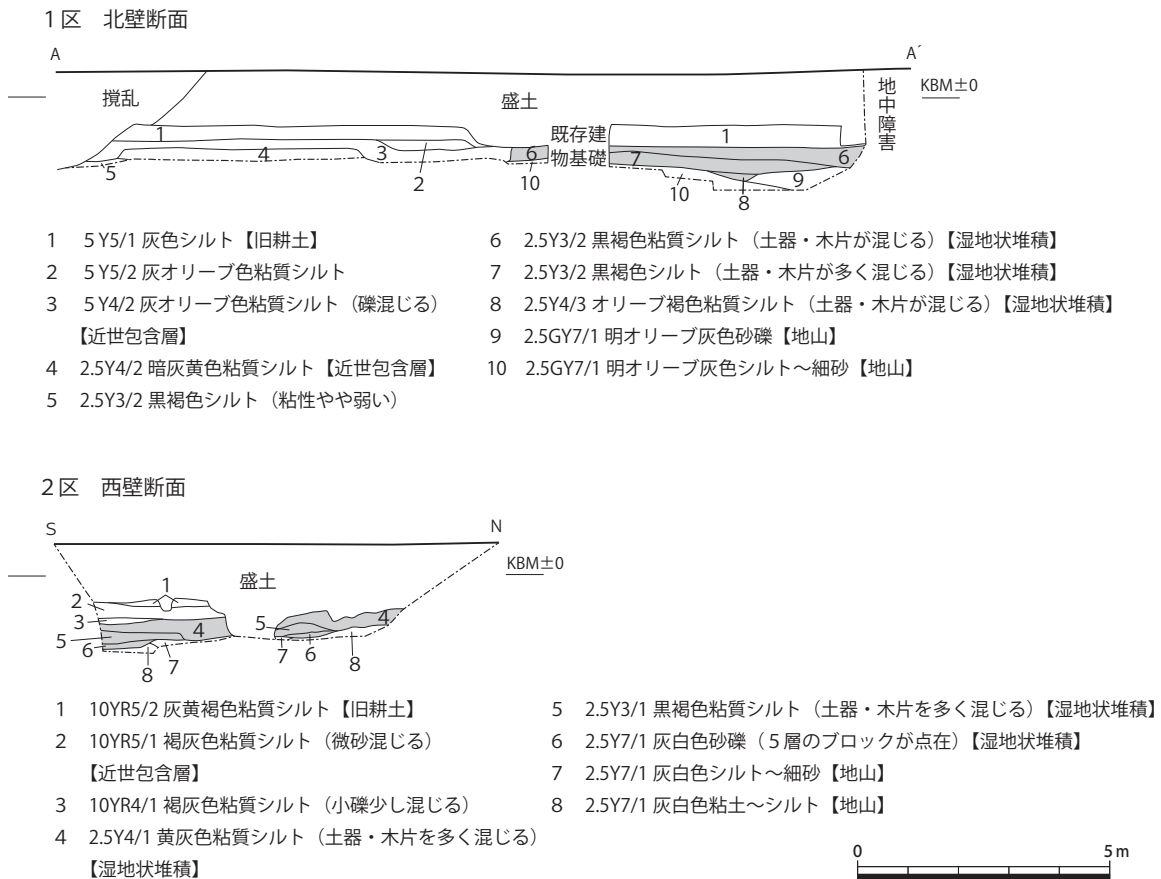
1区　北壁断面

A

A´

KBM±0

撹乱

盛土

地中障害

既存建物基礎

1
1
4
3
2
5
6
7
6
10
10
9
8

1　5Y5/1 灰色シルト【旧耕土】
2　5Y5/2 灰オリーブ色粘質シルト
3　5Y4/2 灰オリーブ色粘質シルト（礫混じる）【近世包含層】
4　2.5Y4/2 暗灰黄色粘質シルト【近世包含層】
5　2.5Y3/2 黒褐色シルト（粘性やや弱い）

6　2.5Y3/2 黒褐色粘質シルト（土器・木片が混じる）【湿地状堆積】
7　2.5Y3/2 黒褐色シルト（土器・木片が多く混じる）【湿地状堆積】
8　2.5Y4/3 オリーブ褐色粘質シルト（土器・木片が混じる）【湿地状堆積】
9　2.5GY7/1 明オリーブ灰色砂礫【地山】
10　2.5GY7/1 明オリーブ灰色シルト～細砂【地山】

2区　西壁断面

S

N

KBM±0

盛土

1
2
3
4
5
6
8
7
5
4
7
6
8

1　10YR5/2 灰黄褐色粘質シルト【旧耕土】
2　10YR5/1 褐灰色粘質シルト（微砂混じる）【近世包含層】
3　10YR4/1 褐灰色粘質シルト（小礫少し混じる）
4　2.5Y4/1 黄灰色粘質シルト（土器・木片を多く混じる）【湿地状堆積】

5　2.5Y3/1 黒褐色粘質シルト（土器・木片を多く混じる）【湿地状堆積】
6　2.5Y7/1 灰白色砂礫（5層のブロックが点在）【湿地状堆積】
7　2.5Y7/1 灰白色シルト～細砂【地山】
8　2.5Y7/1 灰白色粘土～シルト【地山】

0　5m